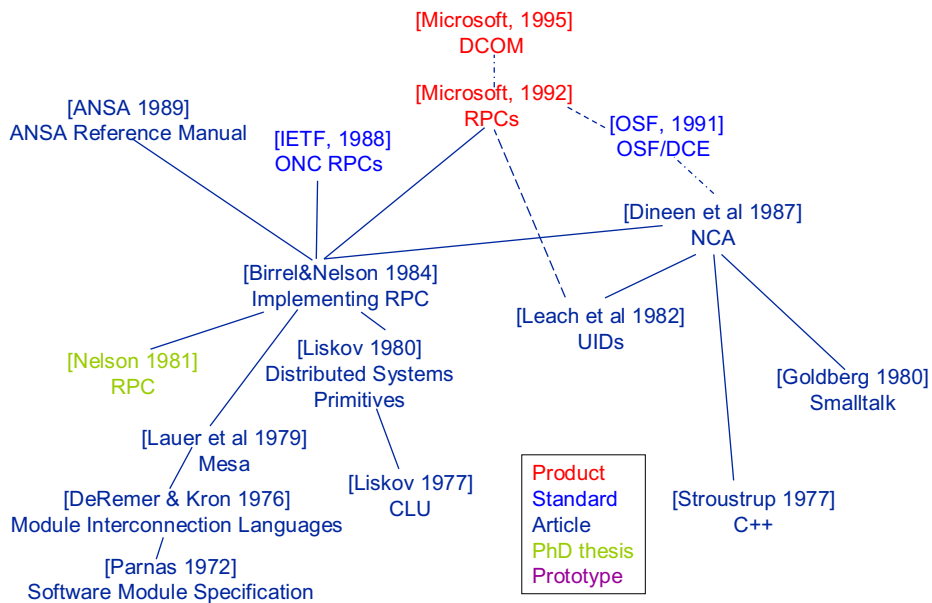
[Microsoft, 1995]
DCOM

[Microsoft, 1992]
RPCs

[ANSA 1989]
ANSA Reference Manual

[IETF, 1988]
ONC RPCs

[OSF, 1991]
OSF/DCE

[Dineen et al 1987]
NCA

[Birrel&Nelson 1984]
Implementing RPC

[Leach et al 1982]
UIDs

[Nelson 1981]
RPC

[Liskov 1980]
Distributed Systems Primitives

[Goldberg 1980]
Smalltalk

[Lauer et al 1979]
Mesa

[Liskov 1977]
CLU

[DeRemer & Kron 1976]
Module Interconnection Languages

[Stroustrup 1977]
C++

[Parnas 1972]
Software Module Specification

Product
Standard
Article
PhD thesis
Prototype